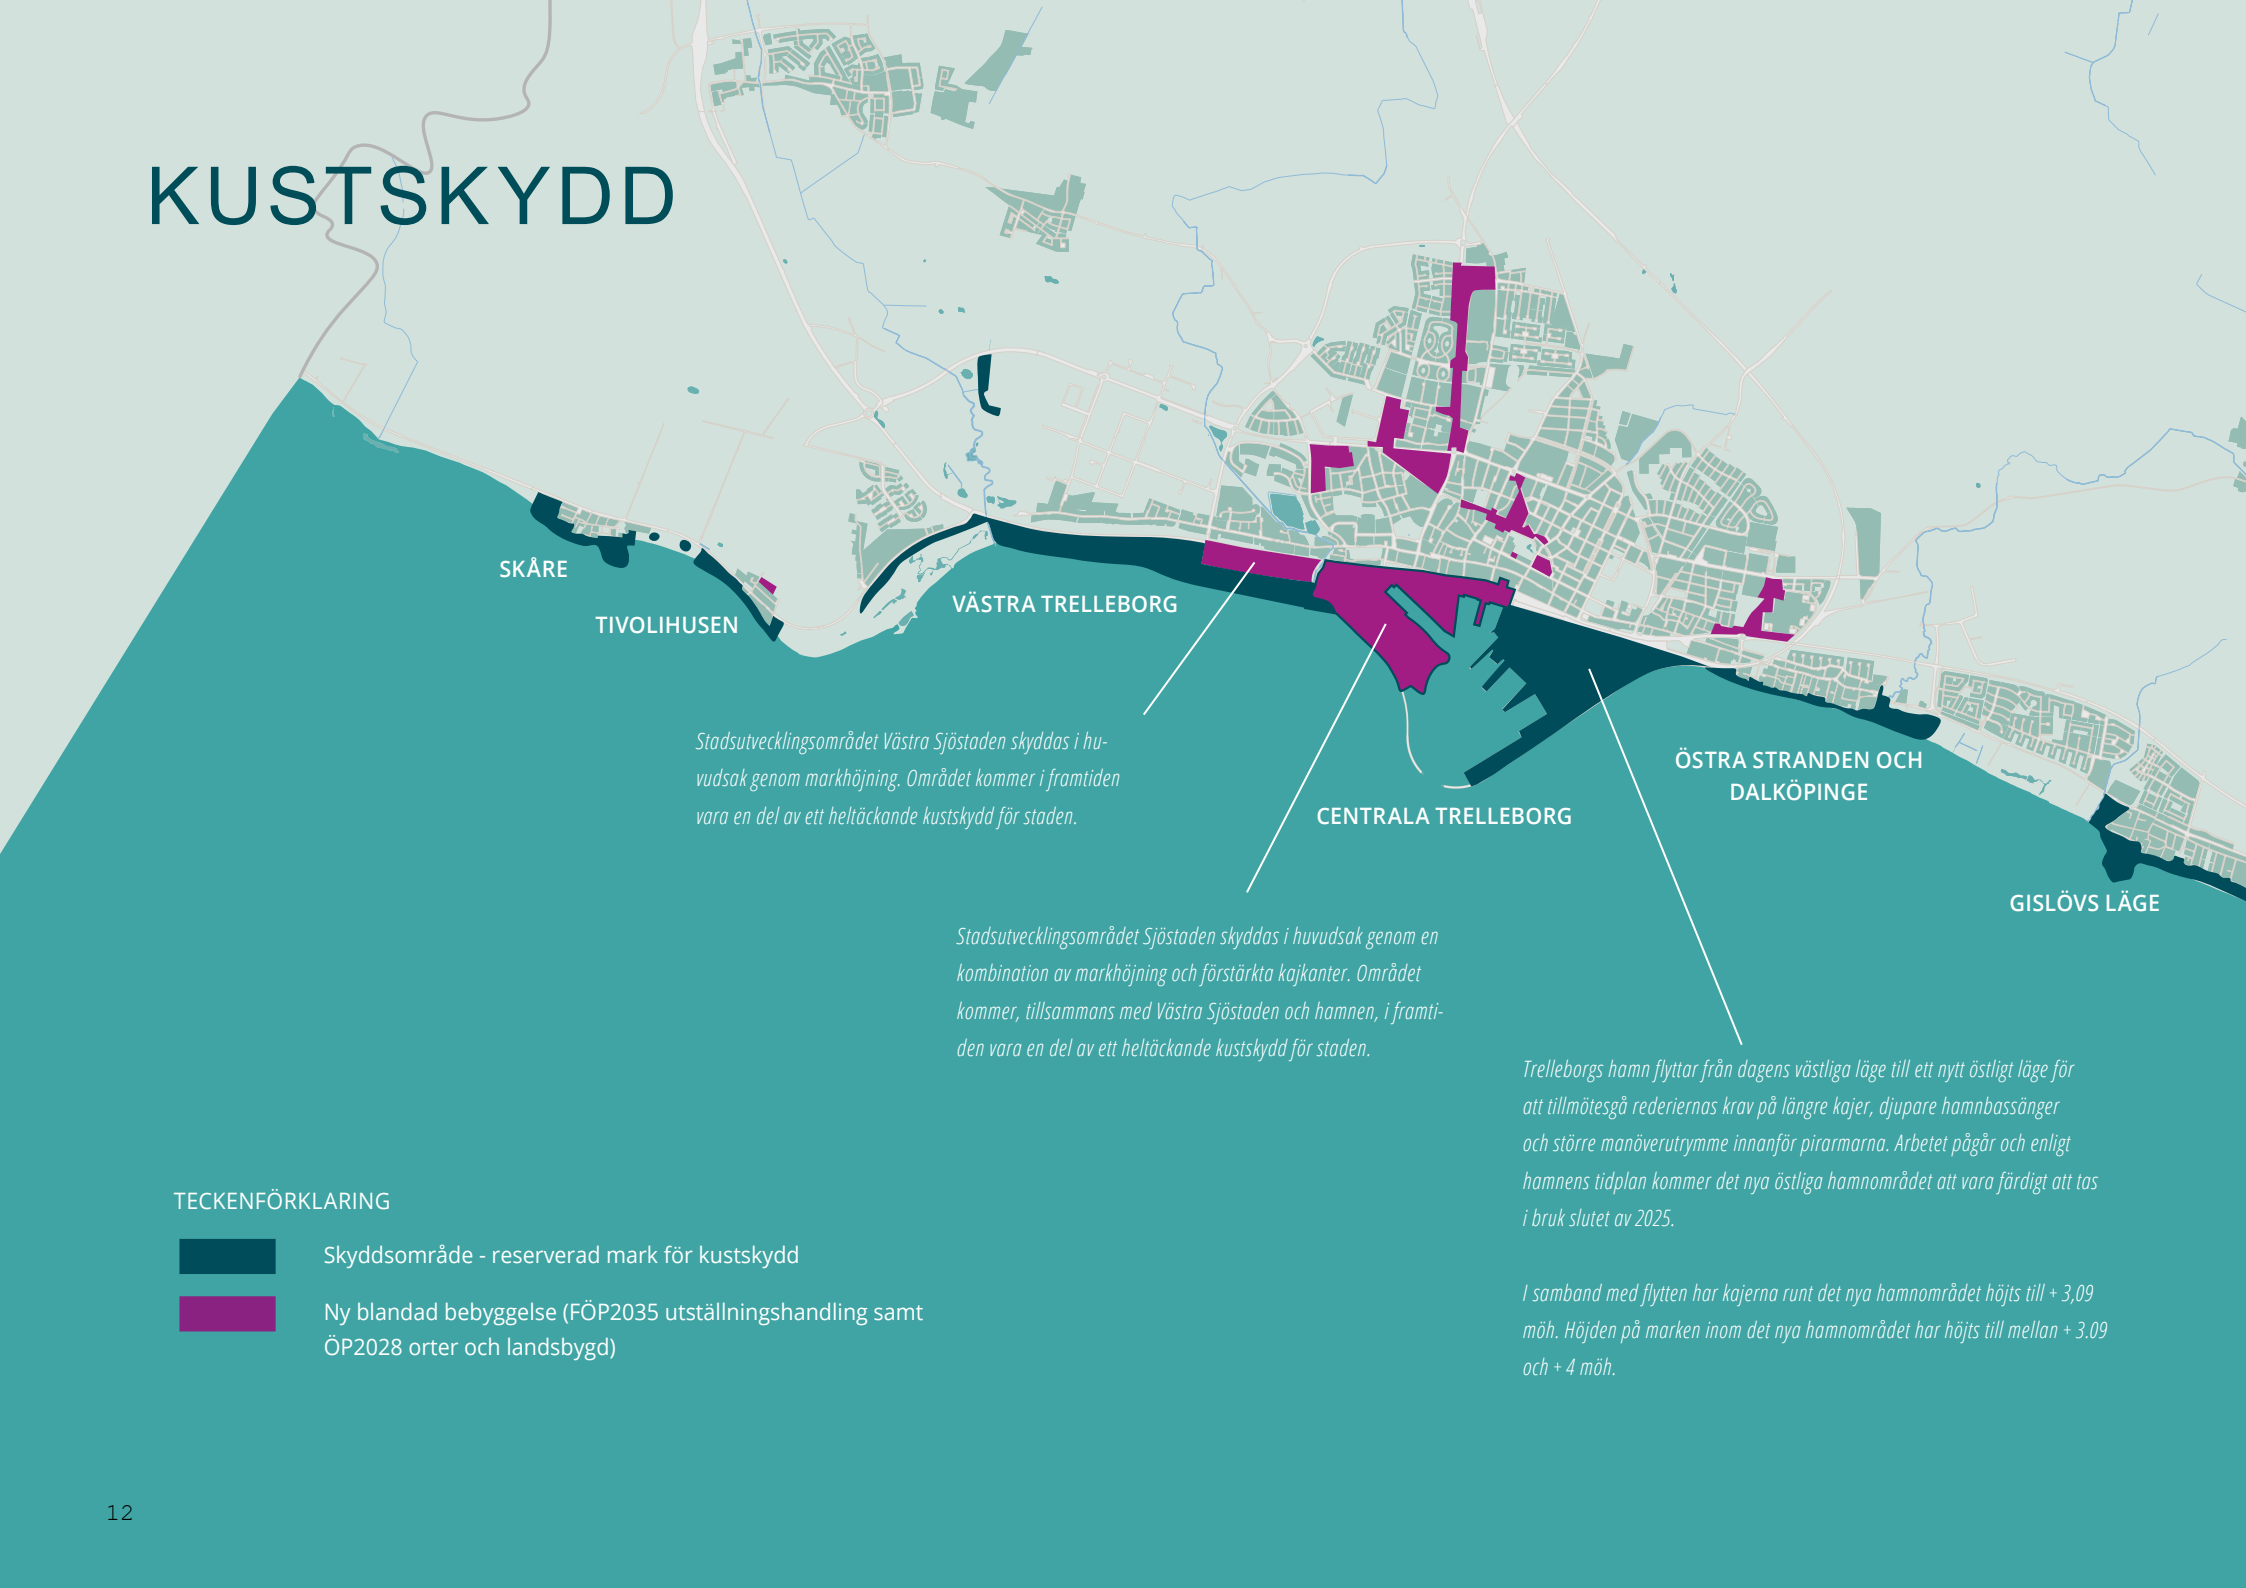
KUSTSKYDD

SKÅRE

TIVOLIHUSEN

VÄSTRA TRELLEBORG

CENTRALA TRELLEBORG

ÖSTRA STRANDEN OCH DALKÖPINGE

GISLÖVS LÄGE

Stadsutvecklingsområdet Västra Sjöstaden skyddas i huvudsak genom markhöjning. Området kommer i framtiden vara en del av ett heltäckande kustskydd för staden.

Stadsutvecklingsområdet Sjöstaden skyddas i huvudsak genom en kombination av markhöjning och förstärkta kajkanter. Området kommer, tillsammans med Västra Sjöstaden och hamnen, i framtiden vara en del av ett heltäckande kustskydd för staden.

Trelleborgs hamn flyttar från dagens västliga läge till ett nytt östligt läge för att tillmötesgå rederiernas krav på längre kajer, djupare hamnbassänger och större manöverutrymme innanför pirarmarna. Arbetet pågår och enligt hamnens tidplan kommer det nya östliga hamnområdet att vara färdigt att tas i bruk slutet av 2025.

I samband med flytten har kajerna runt det nya hamnområdet höjts till + 3,09 möh. Höjden på marken inom det nya hamnområdet har höjts till mellan + 3.09 och + 4 möh.

TECKENFÖRKLARING

Skyddsområde - reserverad mark för kustskydd

Ny blandad bebyggelse (FÖP2035 utställningshandling samt ÖP2028 orter och landsbygd)

12